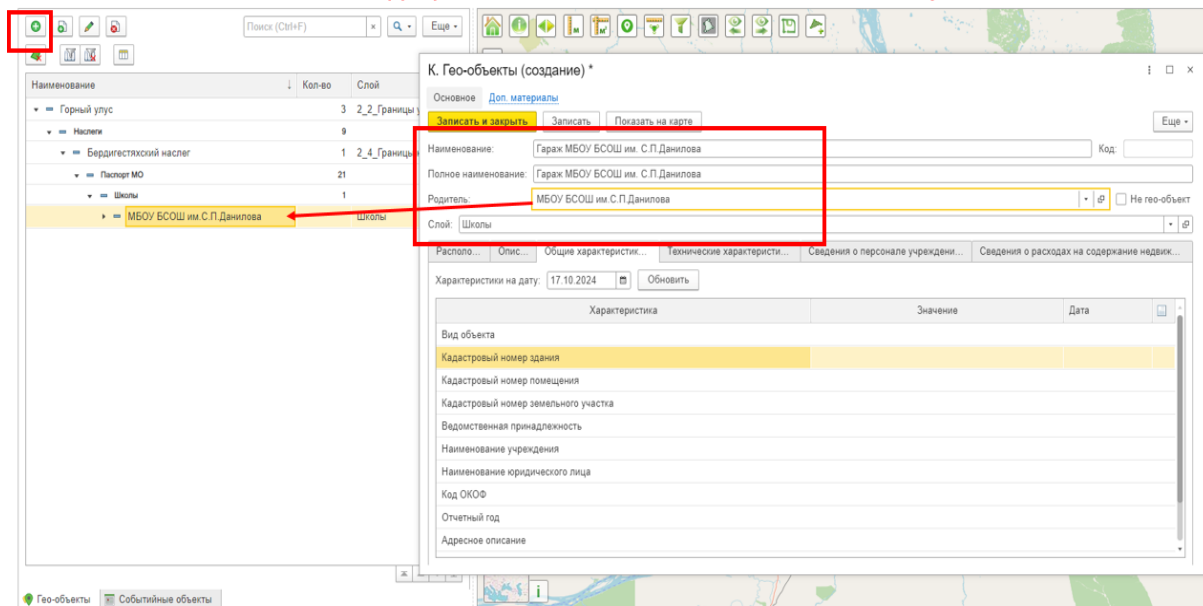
Поиск (Ctrl+F)
Еще

| Наименование | Кол-во | Слой |
|---|---|---|
| Горный улус | 3 | 2_2_Границы у |
| Наслеги | 9 | |
| Бердигестяхский наслег | 1 | 2_4_Границы |
| Паспорт МО | 21 | |
| Школы | 1 | |
| МБОУ БСОШ им.С.П.Данилова | | Школы |

К. Гео-объекты (создание) *

Основное Доп. материалы

Записать и закрыть Записать Показать на карте Еще

Наименование: Гараж МБОУ БСОШ им. С.П.Данилова Код:

Полное наименование: Гараж МБОУ БСОШ им. С.П.Данилова

Родитель: МБОУ БСОШ им.С.П.Данилова Не гео-объект

Слой: Школы

Располо... Опис... Общие характеристик... Технические характеристи... Сведения о персонале учреждени... Сведения о расходах на содержание недвиж...

Характеристики на дату: 17.10.2024 Обновить

| Характеристика | Значение | Дата |
|---|---|---|
| Вид объекта | | |
| Кадастровый номер здания | | |
| Кадастровый номер помещения | | |
| Кадастровый номер земельного участка | | |
| Ведомственная принадлежность | | |
| Наименование учреждения | | |
| Наименование юридического лица | | |
| Код ОКОФ | | |
| Отчетный год | | |
| Адресное описание | | |

Гео-объекты Событийные объекты